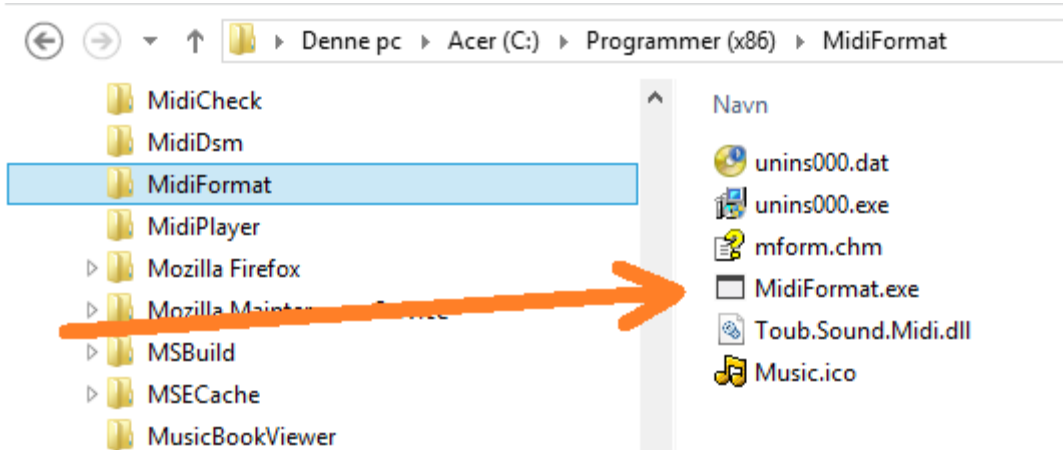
Denne pc ▸ Acer (C:) ▸ Programmer (x86) ▸ MidiFormat

MidiCheck
MidiDsm
MidiFormat
MidiPlayer
Mozilla Firefox
Mozilla Mainte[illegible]
MSBuild
MSECache
MusicBookViewer

Navn
unins000.dat
unins000.exe
mform.chm
MidiFormat.exe
Toub.Sound.Midi.dll
Music.ico